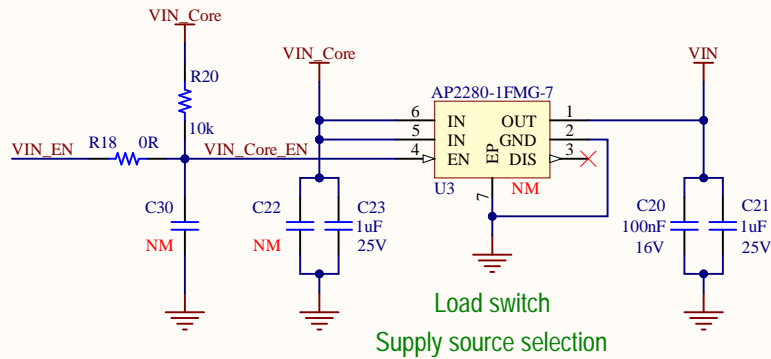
VIN_Core

R20

10k

VIN_EN

R18

0R

VIN_Core_EN

C30

NM

VIN_Core

C22

NM

C23

1uF

25V

AP2280-1FMG-7

6

5

4

IN

IN

EN

EP

OUT

GND

DIS

1

2

3

7

U3

NM

VIN

C20

100nF

16V

C21

1uF

25V

Load switch

Supply source selection